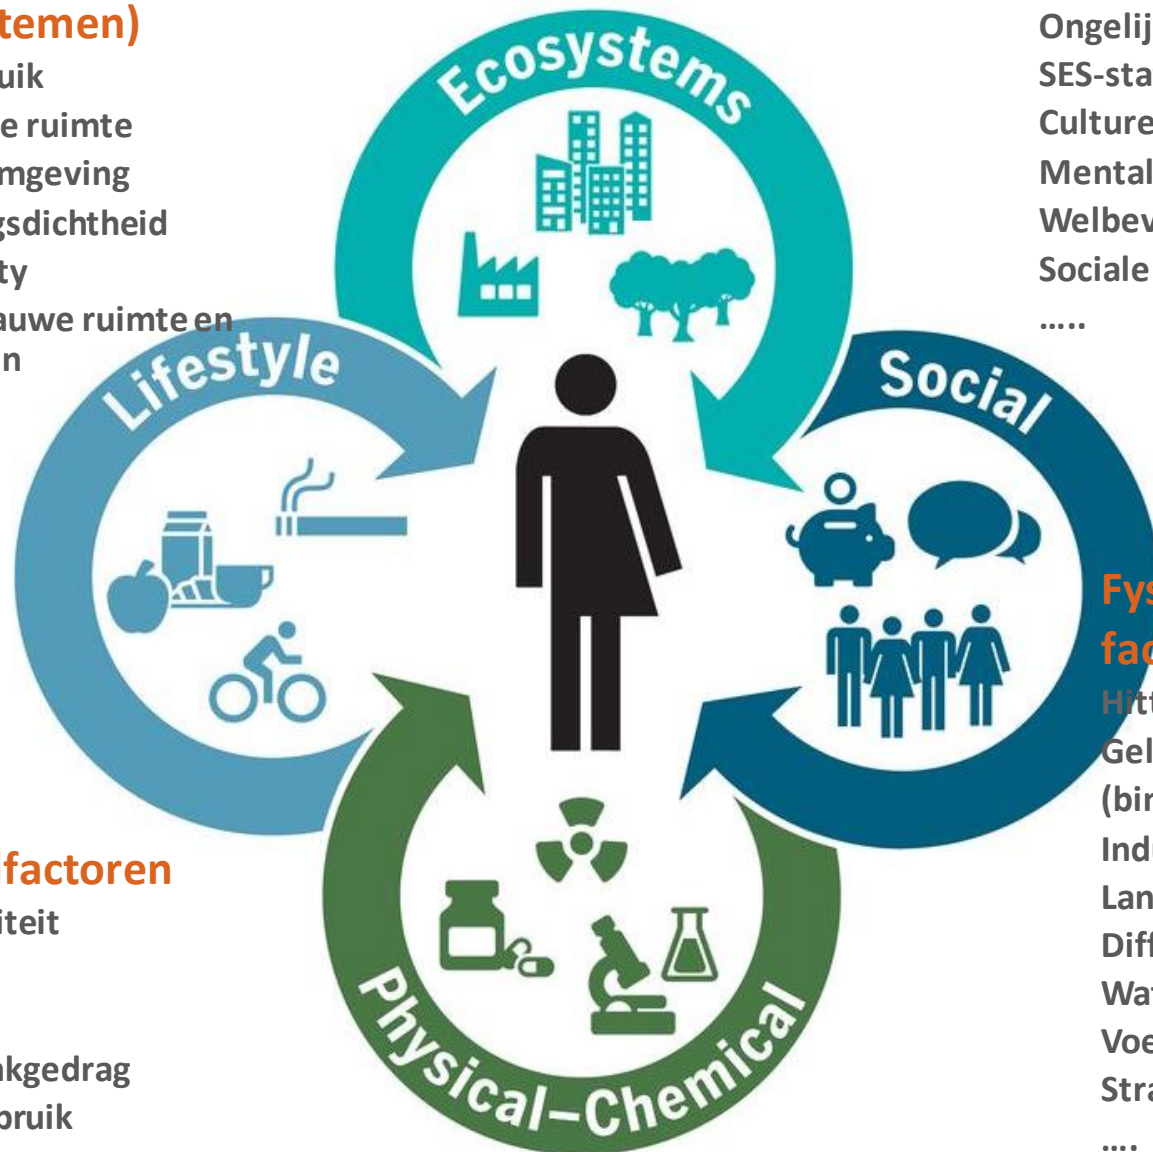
temen)
uik
e ruimte
mgeving
gsdichtheid
ty
auwe ruimte en
n

factoren
iteit

kgedrag
oruik

Ecosystems

Lifestyle

Social

Physical–Chemical

Ongelij
SES-sta
Culture
Mental
Welbev
Sociale
.....

Fys
fac
Hitt
Gel
(bin
Indu
Lan
Diff
Wat
Voe
Stra
....